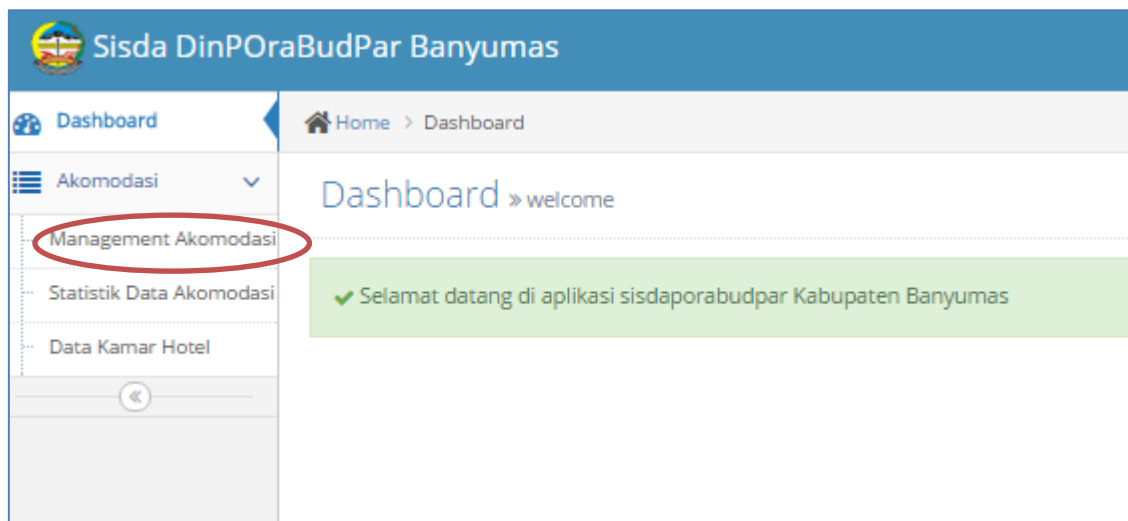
Sisda DinPOraBudPar Banyumas

Dashboard

Akomodasi

Management Akomodasi

Statistik Data Akomodasi

Data Kamar Hotel

«

Home > Dashboard

Dashboard » welcome

✔ Selamat datang di aplikasi sisdaporabudpar Kabupaten Banyumas